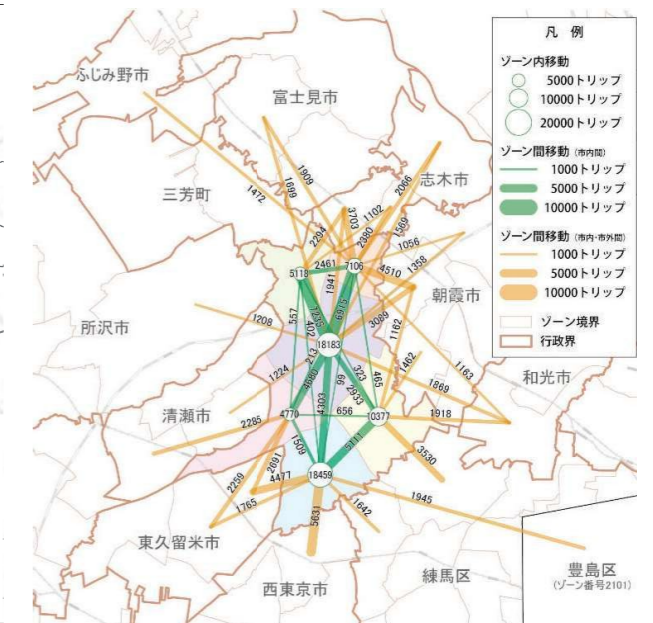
凡　例

ゾーン内移動
5000トリップ
10000トリップ
20000トリップ

ゾーン間移動（市内間）
1000トリップ
5000トリップ
10000トリップ

ゾーン間移動（市内-市外間）
1000トリップ
5000トリップ
10000トリップ

ゾーン境界
行政界

ふじみ野市
富士見市
三芳町
志木市
朝霞市
所沢市
和光市
清瀬市
東久留米市
西東京市
練馬区
豊島区
（ゾーン番号2101）

1472
1699
1909
2294
3703
1102
2066
1569
2390
1056
1358
4510
2461
7106
5118
1941
6315
1208
557
1238
3402
3089
1162
18183
213
1224
4569
99
323
465
1462
1163
1869
2285
4770
4303
656
2933
10377
1918
1509
5111
3530
2691
4477
18459
2259
1765
1642
1945
5031